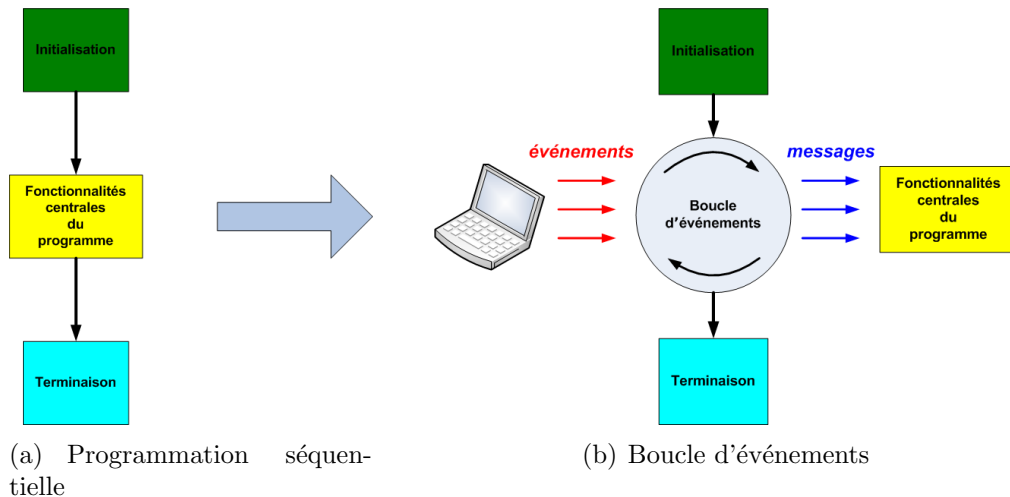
Initialisation

Fonctionnalités centrales du programme

Terminaison

(a) Programmation séquentielle

Initialisation

événements

messages

Boucle d'événements

Fonctionnalités centrales du programme

Terminaison

(b) Boucle d'événements